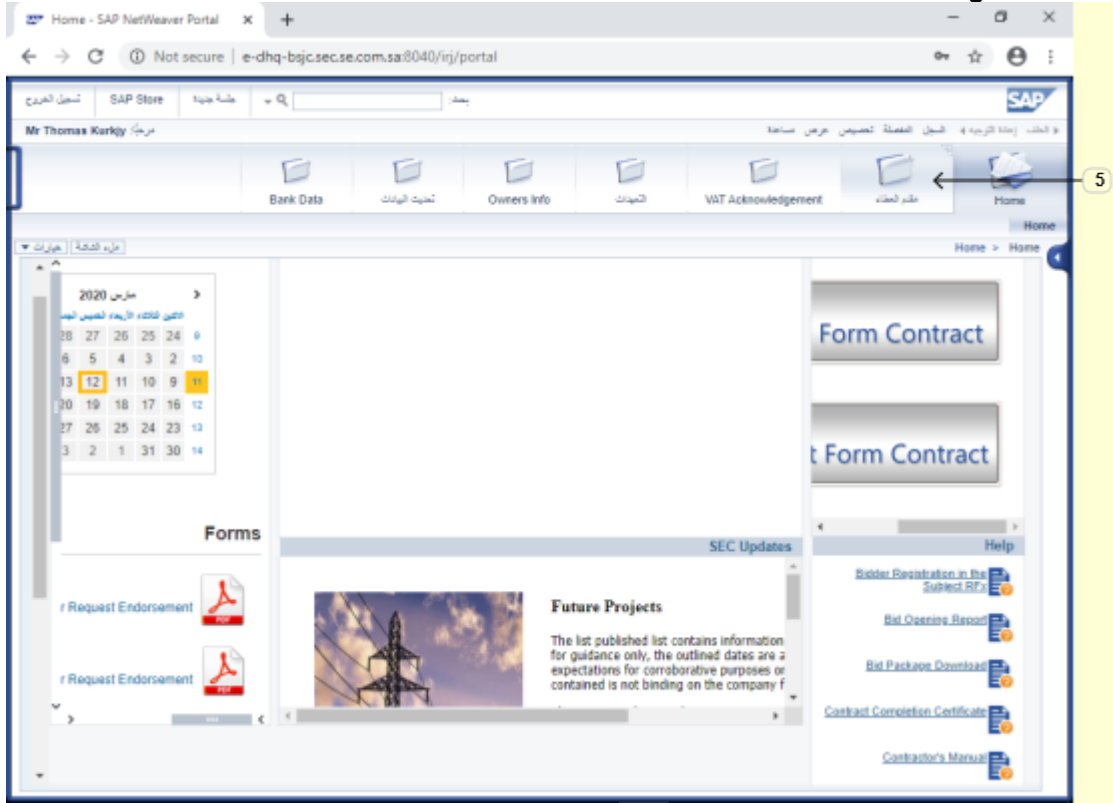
Home - SAP NetWeaver Portal ×
+

Not secure | e-dhq-bsjc.sec.se.com.sa:8040/irj/portal

تسجيل الخروج | SAP Store | جلسة جديدة | بحث:

SAP

Mr Thomas Kurkjy مرحبًا:

الخلف | إعادة الترجيه | السجل | المفضلة | تخصيص | عرض | مساعدة

Bank Data | تحديث البيانات | Owners Info | التعهدات | VAT Acknowledgement | مقدم العطاء | Home

5

Home

مزيد الشاشة | خيارات

Home > Home

مارس 2020

| 28 | 27 | 26 | 25 | 24 | 9 |
|---|---|---|---|---|---|
| 6 | 5 | 4 | 3 | 2 | 10 |
| 13 | 12 | 11 | 10 | 9 | 11 |
| 20 | 19 | 18 | 17 | 16 | 12 |
| 27 | 26 | 25 | 24 | 23 | 13 |
| 3 | 2 | 1 | 31 | 30 | 14 |

Form Contract

t Form Contract

Forms

r Request Endorsement

r Request Endorsement

SEC Updates

Future Projects

The list published list contains information for guidance only, the outlined dates are a expectations for corroborative purposes or contained is not binding on the company f

Help

Bidder Registration in the Subject RFX

Bid Opening Report

Bid Package Download

Contract Completion Certificate

Contractor's Manual